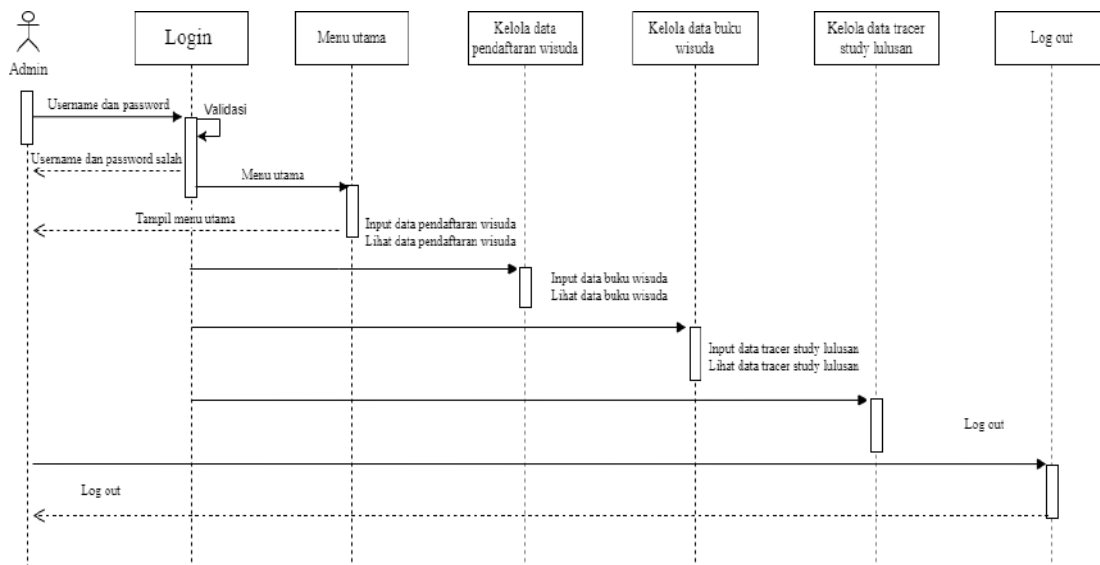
Admin

Login

Menu utama

Kelola data pendaftaran wisuda

Kelola data buku wisuda

Kelola data tracer study lulusan

Log out

Username dan password

Validasi

Username dan password salah

Menu utama

Tampil menu utama

Input data pendaftaran wisuda
Lihat data pendaftaran wisuda

Input data buku wisuda
Lihat data buku wisuda

Input data tracer study lulusan
Lihat data tracer study lulusan

Log out

Log out